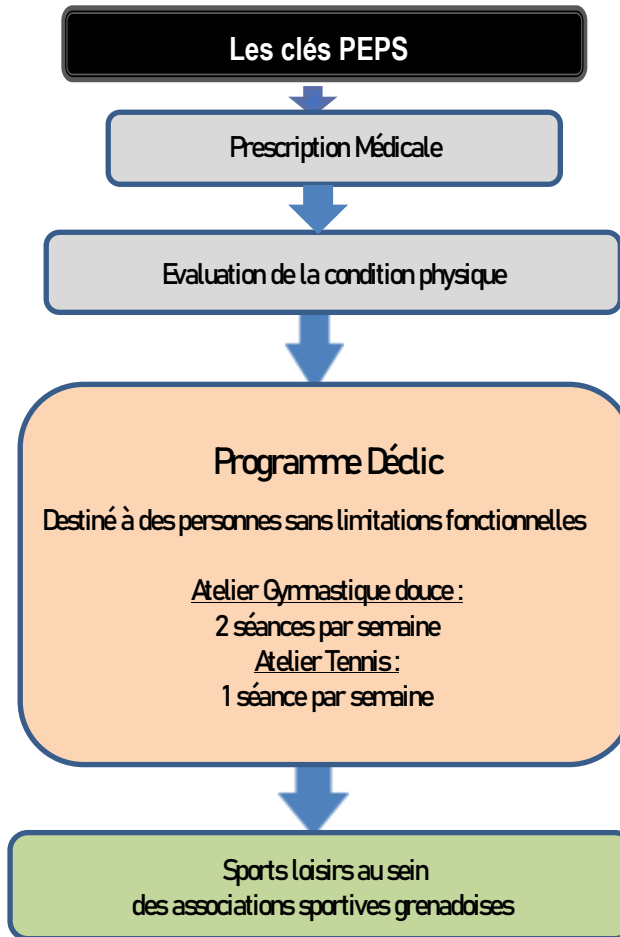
Les clés PEPS

Prescription Médicale

Evaluation de la condition physique

Programme Déclic

Destiné à des personnes sans limitations fonctionnelles

Atelier Gymnastique douce :
2 séances par semaine
Atelier Tennis :
1 séance par semaine

Sports loisirs au sein des associations sportives grenadoises